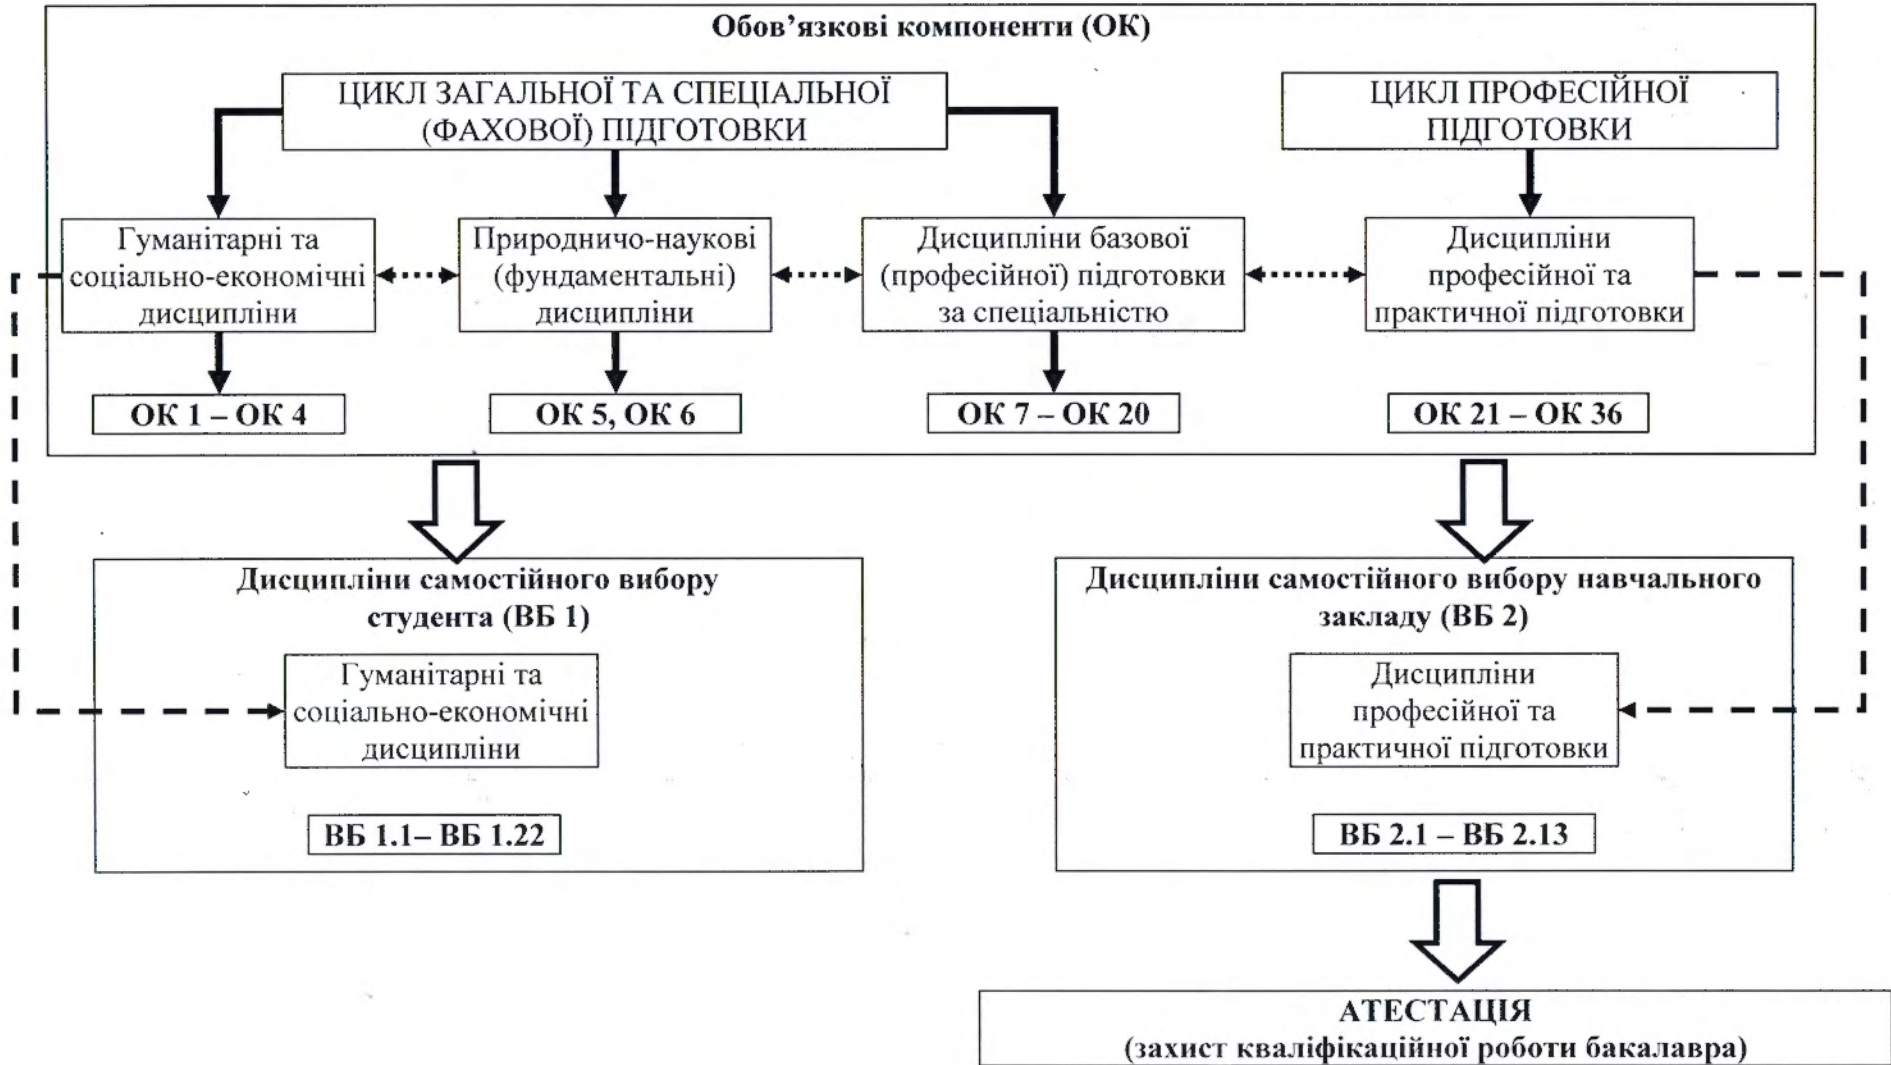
Обов'язкові компоненти (ОК)

ЦИКЛ ЗАГАЛЬНОЇ ТА СПЕЦІАЛЬНОЇ (ФАХОВОЇ) ПІДГОТОВКИ

ЦИКЛ ПРОФЕСІЙНОЇ ПІДГОТОВКИ

Гуманітарні та соціально-економічні дисципліни

Природничо-наукові (фундаментальні) дисципліни

Дисципліни базової (професійної) підготовки за спеціальністю

Дисципліни професійної та практичної підготовки

ОК 1 – ОК 4

ОК 5, ОК 6

ОК 7 – ОК 20

ОК 21 – ОК 36

Дисципліни самостійного вибору студента (ВБ 1)

Гуманітарні та соціально-економічні дисципліни

ВБ 1.1– ВБ 1.22

Дисципліни самостійного вибору навчального закладу (ВБ 2)

Дисципліни професійної та практичної підготовки

ВБ 2.1 – ВБ 2.13

АТЕСТАЦІЯ
(захист кваліфікаційної роботи бакалавра)